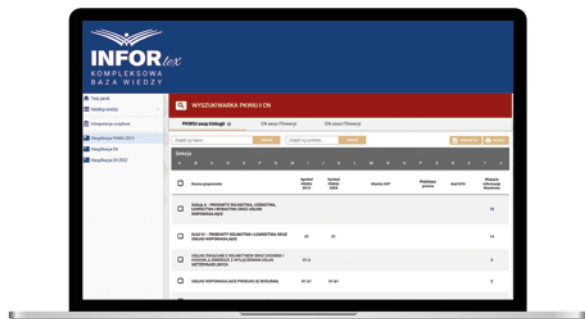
INFOR lex
KOMPLEKSOWA
BAZA WIEDZY

WYSZUKIWARKA PKWIU I CN

Twój panel
Katalog wiedzy
Interpretacje urzędowe
Klasyfikacja PKWiU 2015
Klasyfikacja CN
Klasyfikacja CN 2022

PKWiU wg listy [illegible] | CN wg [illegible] | CN wg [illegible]

Szukaj w nazwie | Szukaj | Szukaj wg numeru | Szukaj

Sekcja
A B C D E F G H I J K L M N O P Q R S

| | Nazwa grupowania | Symbol PKWiU 2015 | Symbol PKWiU 2008 | Stawka VAT | Podatek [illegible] | Kod GTU | Więcej informacji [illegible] |
|---|---|---|---|---|---|---|---|
| | Sekcja A - PRODUKTY ROLNICTWA, LEŚNICTWA, ŁOWIECTWA I RYBACTWA ORAZ USŁUGI WSPOMAGAJĄCE | | | | | | 15 |
| | Dział 01 - PRODUKTY ROLNICTWA I ŁOWIECTWA ORAZ USŁUGI WSPOMAGAJĄCE | 01 | 01 | | | | 14 |
| | UPRAWY ROLNE INNE NIŻ WIELOLETNIE ORAZ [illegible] | 01.1 | | | | | 3 |
| | USŁUGI WSPOMAGAJĄCE PRODUKCJĘ ROŚLINNĄ | 01.61 | 01.61 | | | | 2 |